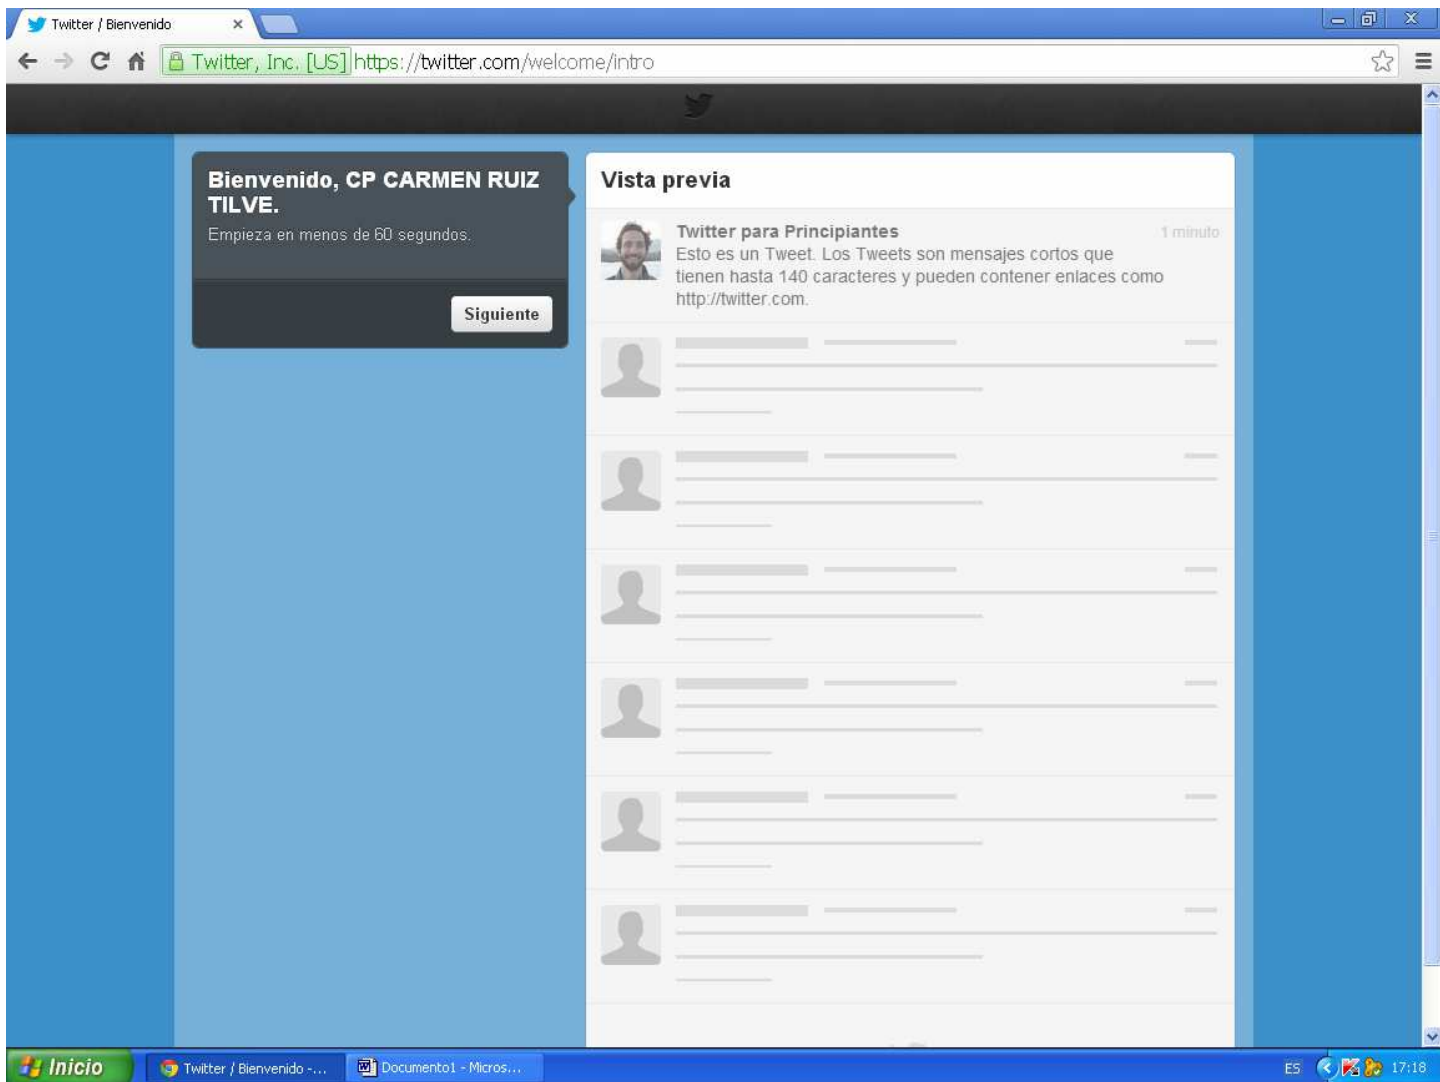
Twitter / Bienvenido ×

Twitter, Inc. [US] https://twitter.com/welcome/intro

Bienvenido, CP CARMEN RUIZ TILVE.

Empieza en menos de 60 segundos.

Siguiente

Vista previa

Twitter para Principiantes 1 minuto

Esto es un Tweet. Los Tweets son mensajes cortos que tienen hasta 140 caracteres y pueden contener enlaces como http://twitter.com.

Inicio Twitter / Bienvenido -... Documento1 - Micros...

ES 17:18